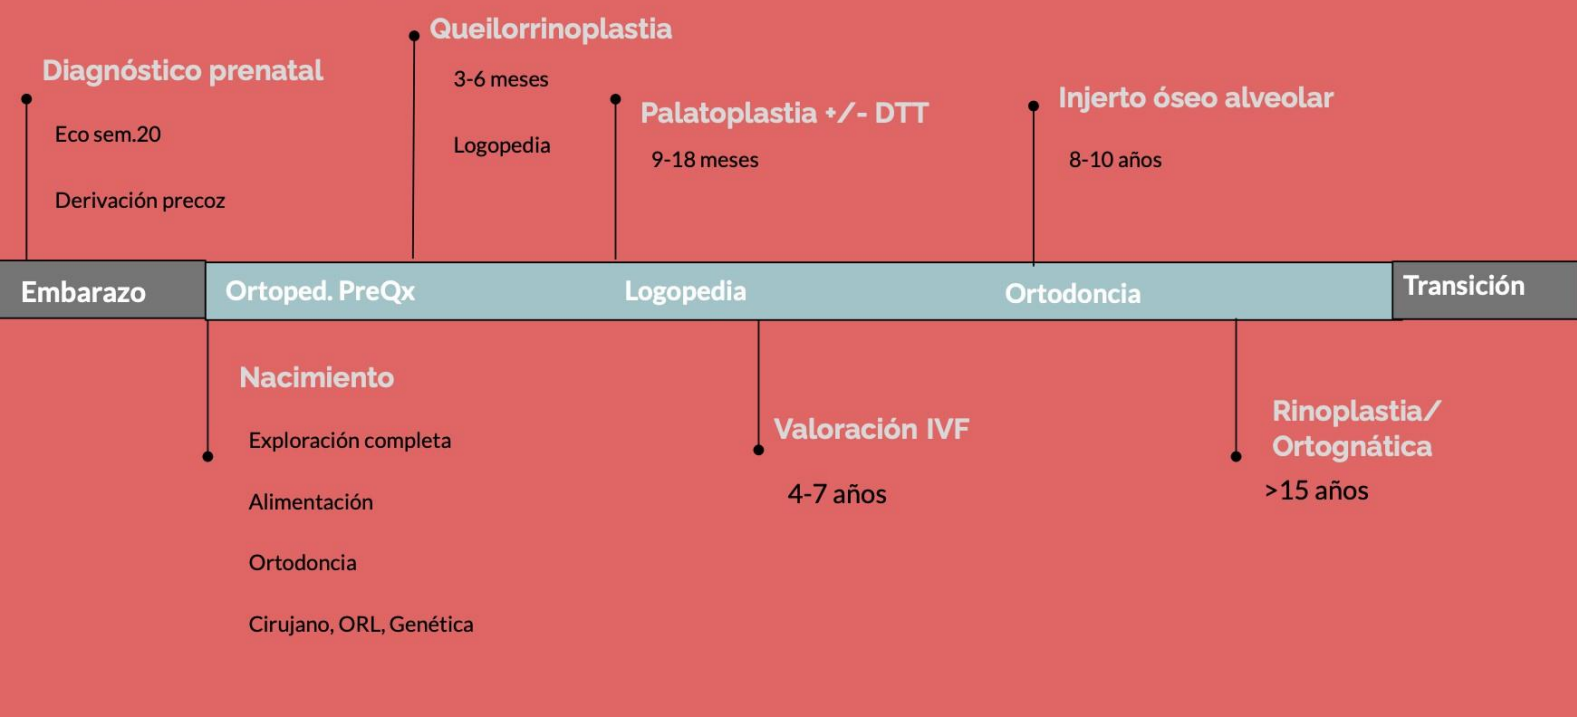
Diagnóstico prenatal

Eco sem.20

Derivación precoz

Queilorrinoplastia

3-6 meses

Logopedia

Palatoplastia +/- DTT

9-18 meses

Injerto óseo alveolar

8-10 años

Embarazo

Ortoped. PreQx

Logopedia

Ortodoncia

Transición

Nacimiento

Exploración completa

Alimentación

Ortodoncia

Cirujano, ORL, Genética

Valoración IVF

4-7 años

Rinoplastia/ Ortognática

>15 años